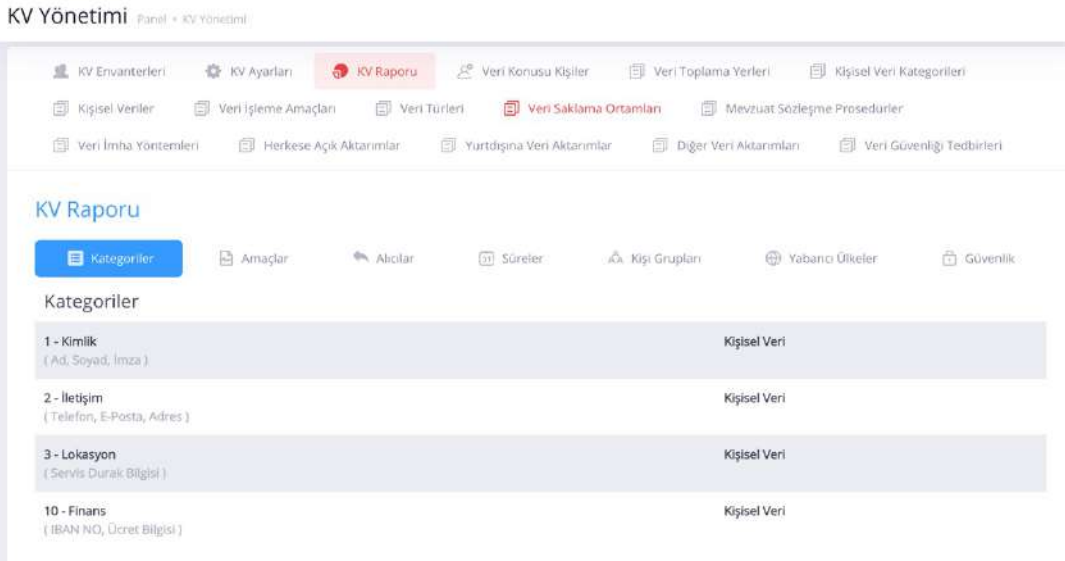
KV Yönetimi Panel • KV Yönetimi

KV Envanterleri KV Ayarları KV Raporu Veri Konusu Kişiler Veri Toplama Yerleri Kişisel Veri Kategorileri
Kişisel Veriler Veri İşleme Amaçları Veri Türleri Veri Saklama Ortamları Mevzuat Sözleşme Prosedürler
Veri İmha Yöntemleri Herkese Açık Aktarımlar Yurtdışına Veri Aktarımlar Diğer Veri Aktarımları Veri Güvenliği Tedbirleri

KV Raporu

Kategoriler Amaçlar Alıcılar Süreler Kişi Grupları Yabancı Ülkeler Güvenlik

Kategoriler

| | |
|---|---|
| 1 - Kimlik<br>( Ad, Soyad, İmza ) | Kişisel Veri |
| 2 - İletişim<br>( Telefon, E-Posta, Adres ) | Kişisel Veri |
| 3 - Lokasyon<br>( Servis Durak Bilgisi ) | Kişisel Veri |
| 10 - Finans<br>( IBAN NO, Ücret Bilgisi ) | Kişisel Veri |